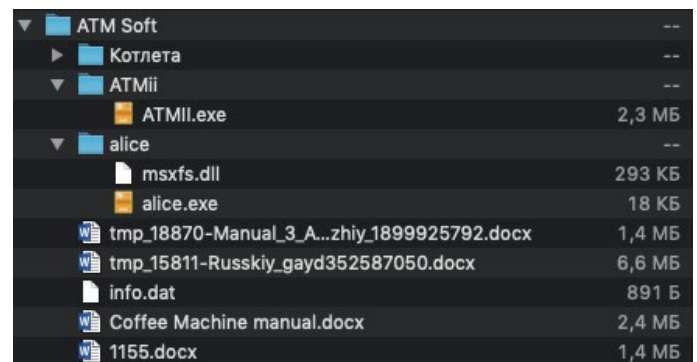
| | |
|---|---|
| ATM Soft | -- |
| Котлета | -- |
| ATMii | -- |
| ATMII.exe | 2,3 МБ |
| alice | -- |
| msxfs.dll | 293 КБ |
| alice.exe | 18 КБ |
| tmp_18870-Manual_3_A...zhiy_1899925792.docx | 1,4 МБ |
| tmp_15811-Russkiy_gayd352587050.docx | 6,6 МБ |
| info.dat | 891 Б |
| Coffee Machine manual.docx | 2,4 МБ |
| 1155.docx | 1,4 МБ |